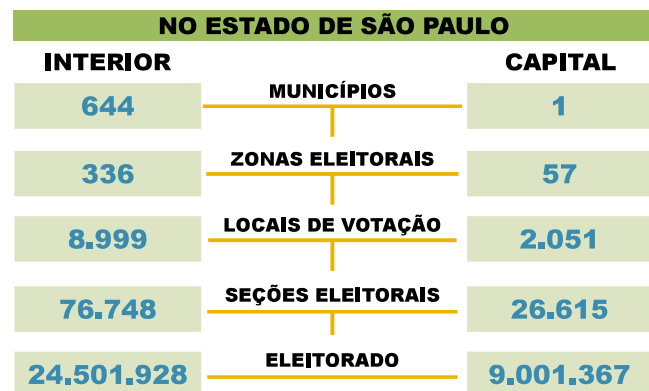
NO ESTADO DE SÃO PAULO

| INTERIOR | | CAPITAL |
|---|---|---|
| 644 | MUNICÍPIOS | 1 |
| 336 | ZONAS ELEITORAIS | 57 |
| 8.999 | LOCAIS DE VOTAÇÃO | 2.051 |
| 76.748 | SEÇÕES ELEITORAIS | 26.615 |
| 24.501.928 | ELEITORADO | 9.001.367 |